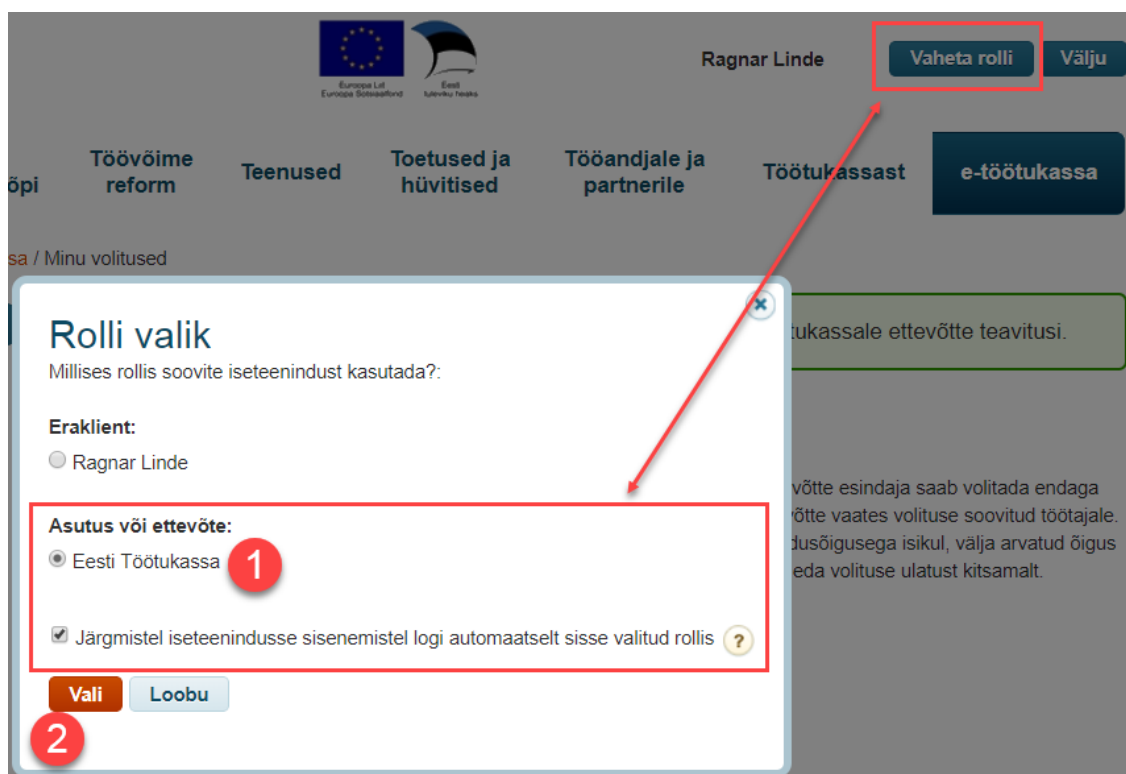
Euroopa Liit
Euroopa Sotsiaalfond

Eesti
tuleviku heaks

Ragnar Linde

Vaheta rolli

Välju

õpi

Töövõime reform

Teenused

Toetused ja hüvitised

Tööandjale ja partnerile

Töötukassast

e-töötukassa

sa / Minu volitused

tukassale ettevõtte teavitusi.

võtte esindaja saab volitada endaga
võtte vaates volituse soovitud töötajale.
dusõigusega isikul, välja arvatud õigus
eda volituse ulatust kitsamalt.

Rolli valik

Millises rollis soovite iseteenindust kasutada?:

Eraklient:

Ragnar Linde

Asutus või ettevõte:

Eesti Töötukassa

1

Järgmistel iseteenindusse sisenemistel logi automaatselt sisse valitud rollis

?

Vali

Loobu

2